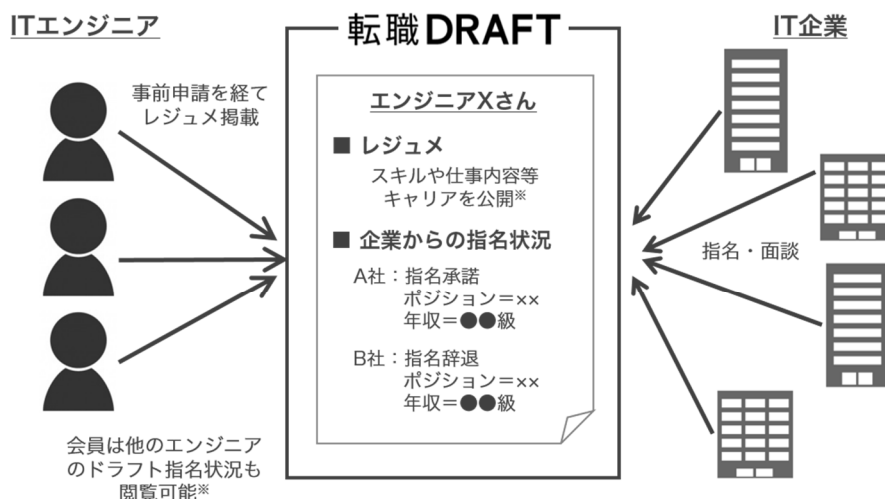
ITエンジニア

事前申請を経てレジュメ掲載

会員は他のエンジニアのドラフト指名状況も閲覧可能※

転職DRAFT

エンジニアXさん

■ レジュメ

スキルや仕事内容等キャリアを公開※

■ 企業からの指名状況

A社：指名承諾
ポジション＝××
年収＝●●級

B社：指名辞退
ポジション＝××
年収＝●●級

IT企業

指名・面談